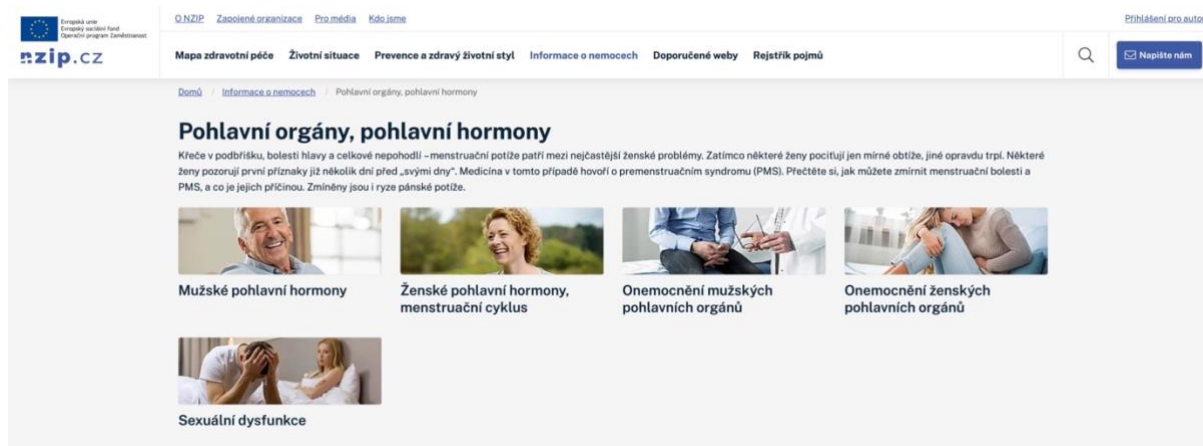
Evropská unie
Evropský sociální fond
Operační program Zaměstnanost

nzip.cz

O NZIP Zapojené organizace Pro média Kdo jsme

Přihlášení pro auto

Mapa zdravotní péče Životní situace Prevence a zdravý životní styl Informace o nemocech Doporučené weby Rejstřík pojmů

Napište nám

Domů / Informace o nemocech / Pohlavní orgány, pohlavní hormony

Pohlavní orgány, pohlavní hormony

Křeče v podbřišku, bolesti hlavy a celkové nepohodlí – menstruační potíže patří mezi nejčastější ženské problémy. Zatímco některé ženy pociťují jen mírné obtíže, jiné opravdu trpí. Některé ženy pozorují první příznaky již několik dní před „svými dny". Medicína v tomto případě hovoří o premenstruačním syndromu (PMS). Přečtěte si, jak můžete zmírnit menstruační bolesti a PMS, a co je jejich příčinou. Zmíněny jsou i ryze pánské potíže.

Mužské pohlavní hormony

Ženské pohlavní hormony, menstruační cyklus

Onemocnění mužských pohlavních orgánů

Onemocnění ženských pohlavních orgánů

Sexuální dysfunkce